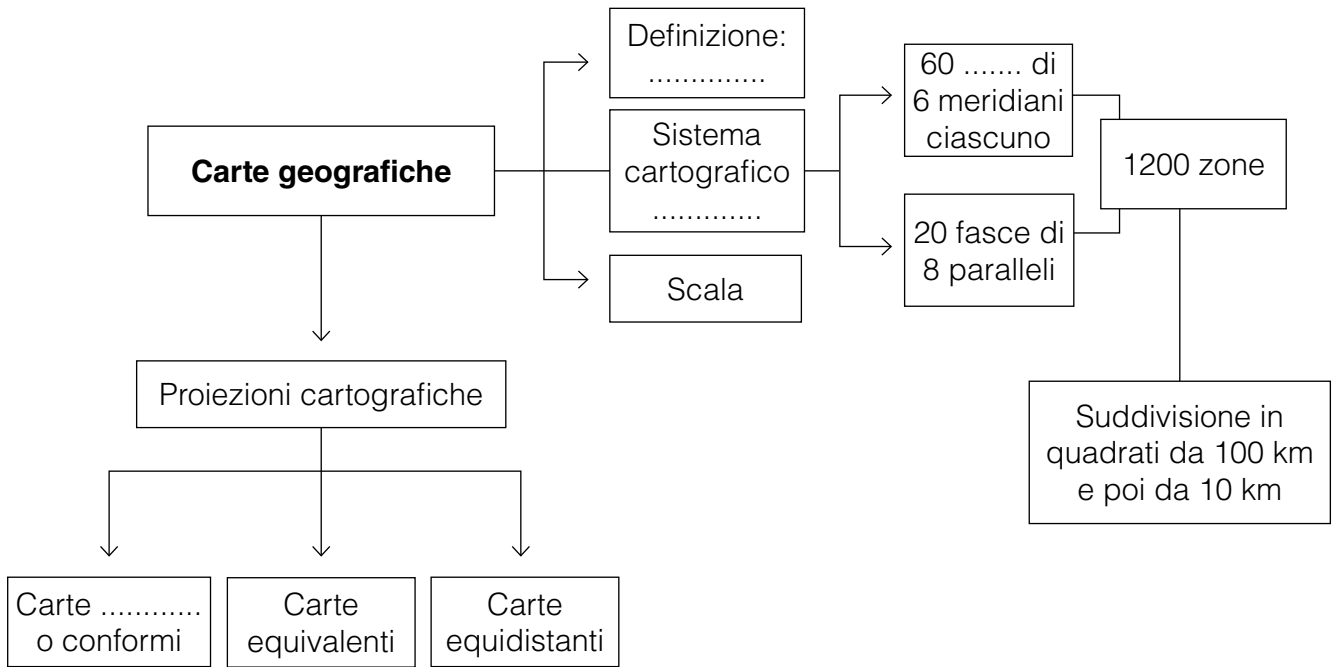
Carte geografiche

Definizione: .............

Sistema cartografico ............

Scala

60 ....... di 6 meridiani ciascuno

20 fasce di 8 paralleli

1200 zone

Suddivisione in quadrati da 100 km e poi da 10 km

Proiezioni cartografiche

Carte ........... o conformi

Carte equivalenti

Carte equidistanti